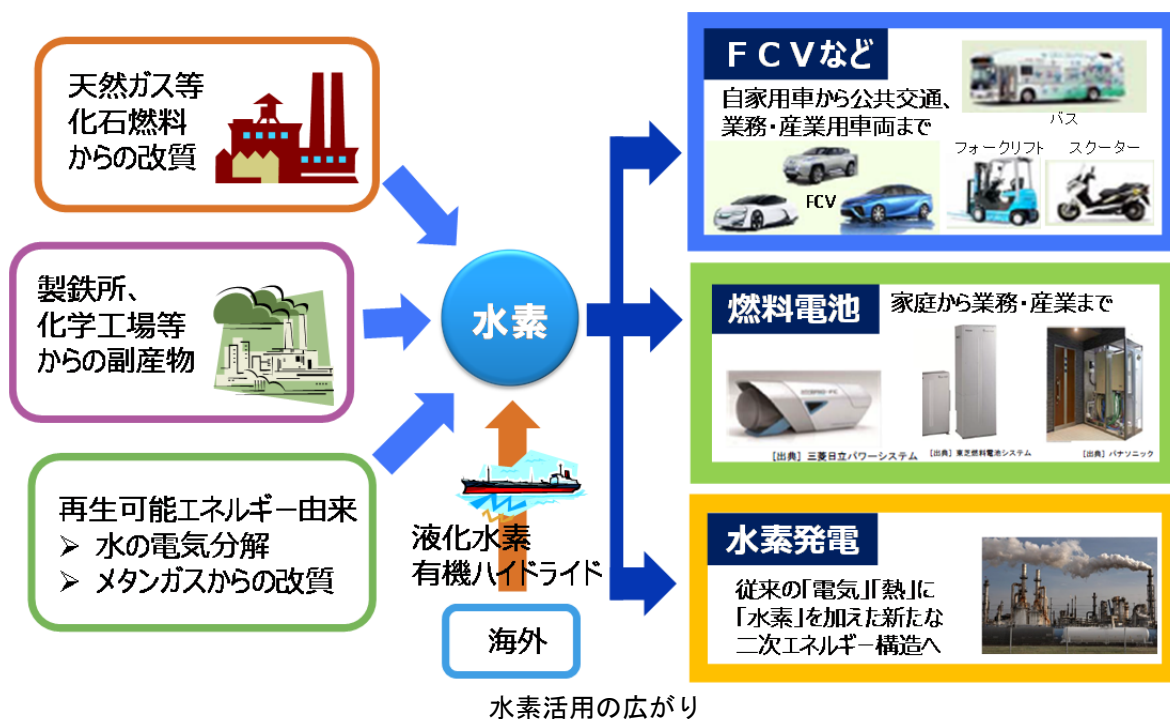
天然ガス等
化石燃料
からの改質

製鉄所、
化学工場等
からの副産物

再生可能エネルギー由来
➢ 水の電気分解
➢ メタンガスからの改質

水素

液化水素
有機ハイドライド

海外

ＦＣＶなど
自家用車から公共交通、
業務・産業用車両まで
バス
フォークリフト
スクーター
FCV

燃料電池
家庭から業務・産業まで
【出典】三菱日立パワーシステム
【出典】東芝燃料電池システム
【出典】パナソニック

水素発電
従来の「電気」「熱」に
「水素」を加えた新たな
二次エネルギー構造へ

水素活用の広がり